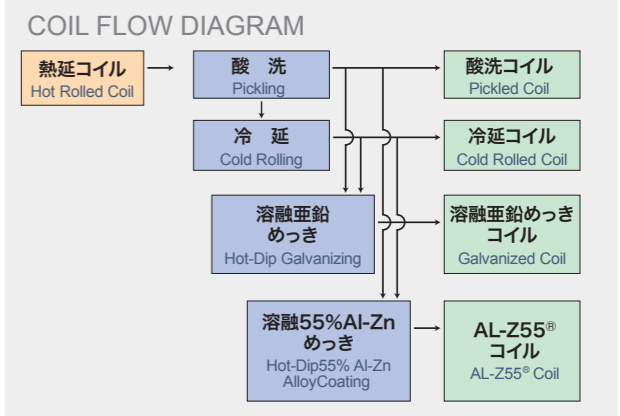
COIL FLOW DIAGRAM

熱延コイル
Hot Rolled Coil

酸　洗
Pickling

冷　延
Cold Rolling

溶融亜鉛めっき
Hot-Dip Galvanizing

溶融55%Al-Znめっき
Hot-Dip55% Al-Zn AlloyCoating

酸洗コイル
Pickled Coil

冷延コイル
Cold Rolled Coil

溶融亜鉛めっきコイル
Galvanized Coil

AL-Z55®コイル
AL-Z55® Coil